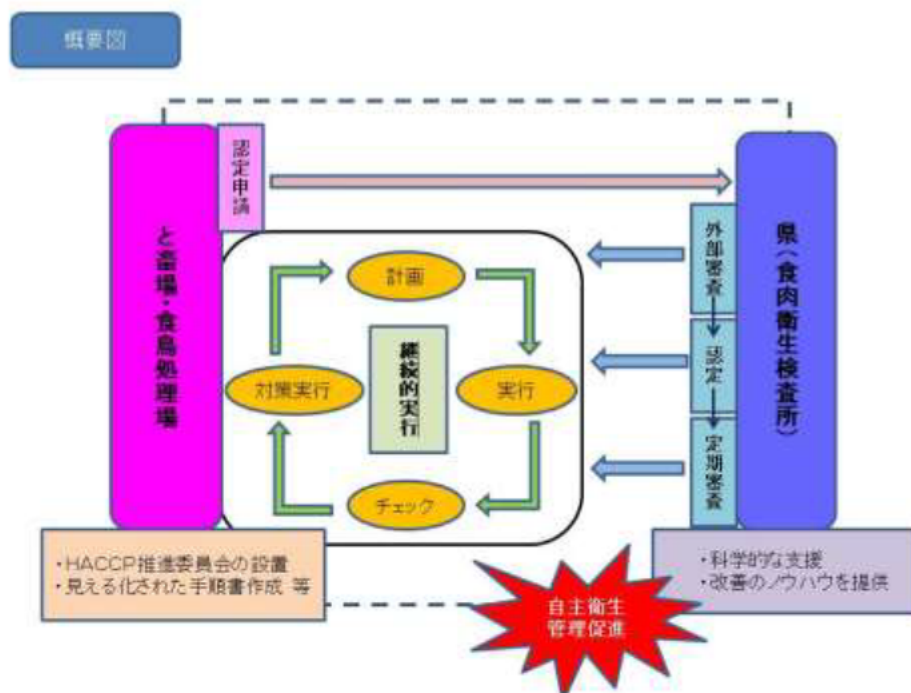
概要図

と畜場・食鳥処理場

認定申請

県(食肉衛生検査所)

外部審査

認定

定期審査

計画

実行

チェック

対策実行

継続的実行

・HACCP推進委員会の設置
・見える化された手順書作成 等

・科学的な支援
・改善のノウハウを提供

自主衛生管理促進